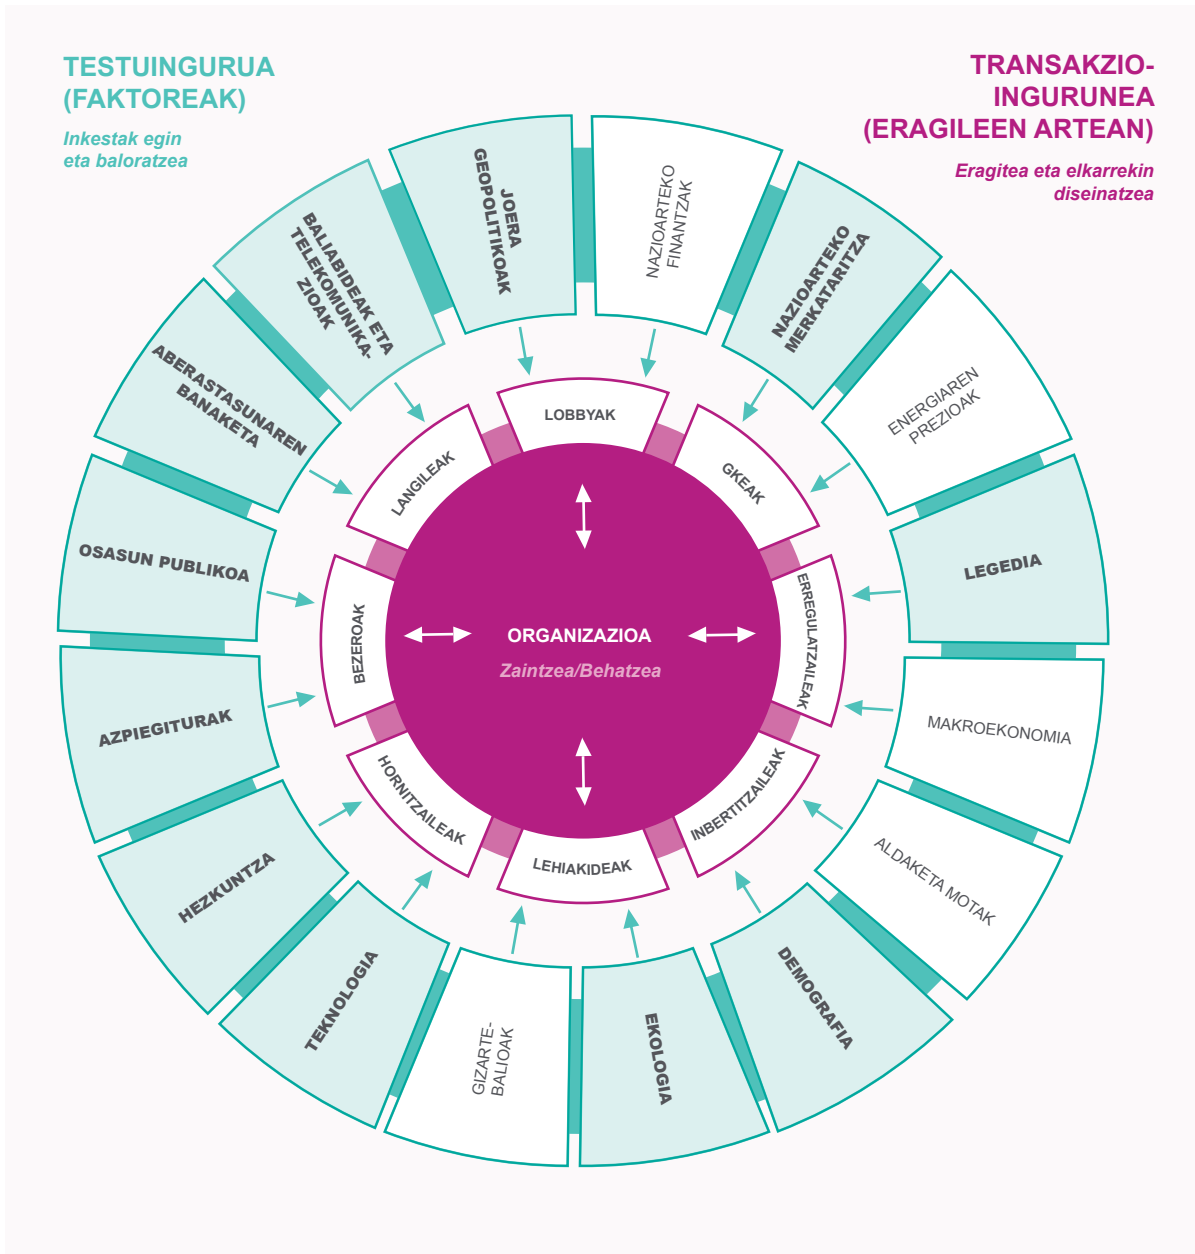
TESTUINGURUA (FAKTOREAK)

Inkestak egin eta baloratzea

TRANSAKZIO-INGURUNEA (ERAGILEEN ARTEAN)

Eragitea eta elkarrekin diseinatzea

JOERA GEOPOLITIKOAK

NAZIOARTEKO FINANTZAK

NAZIOARTEKO MERKATARITZA

ENERGIAREN PREZIOAK

LEGEDIA

MAKROEKONOMIA

ALDAKETA MOTAK

DEMOGRAFIA

EKOLOGIA

GIZARTE-BALIOAK

TEKNOLOGIA

HEZKUNTZA

AZPIEGITURAK

OSASUN PUBLIKOA

ABERASTASUNAREN BANAKETA

BALIABIDEAK ETA TELEKOMUNIKAZIOAK

LOBBYAK

GKEAK

ERREGULATZAILEAK

INBERTITZAILEAK

LEHIAKIDEAK

HORNITZAILEAK

BEZEROAK

LANGILEAK

ORGANIZAZIOA

Zaintzea/Behatzea